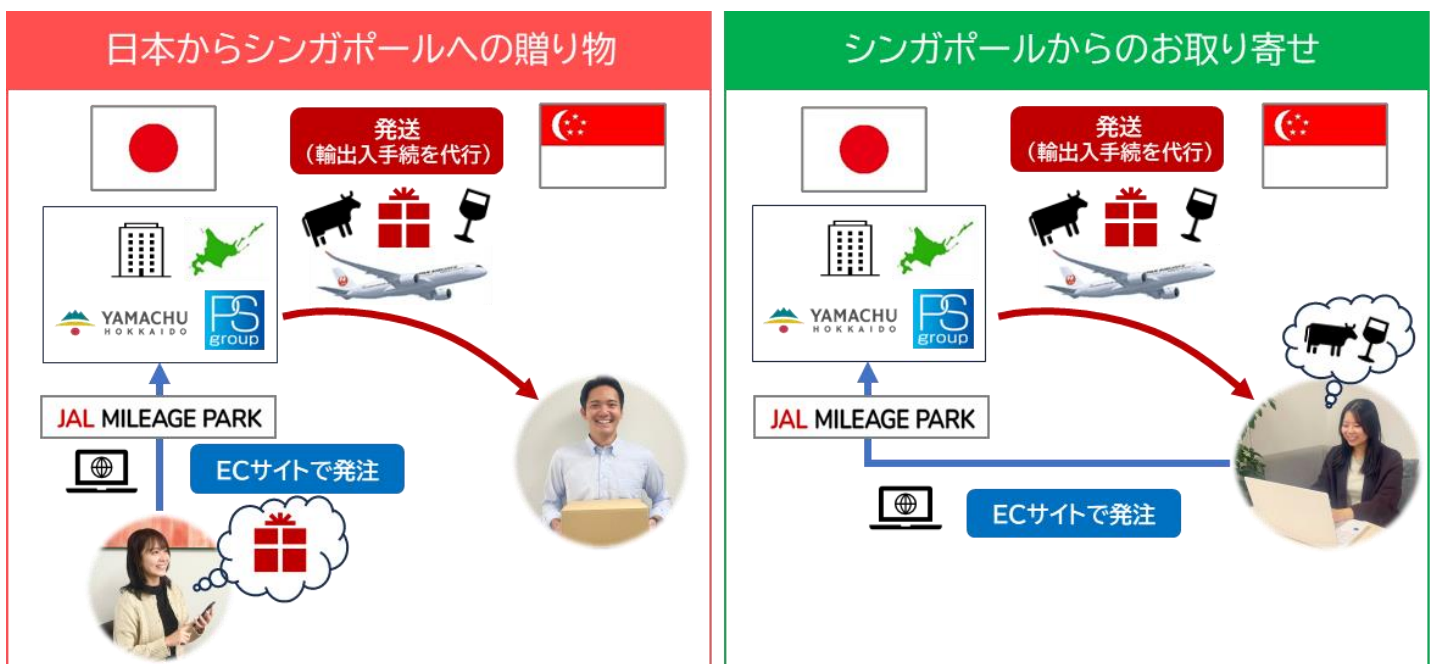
日本からシンガポールへの贈り物

発送
（輸出入手続を代行）

YAMACHU HOKKAIDO

PS group

JAL MILEAGE PARK

ECサイトで発注

シンガポールからのお取り寄せ

発送
（輸出入手続を代行）

YAMACHU HOKKAIDO

PS group

JAL MILEAGE PARK

ECサイトで発注